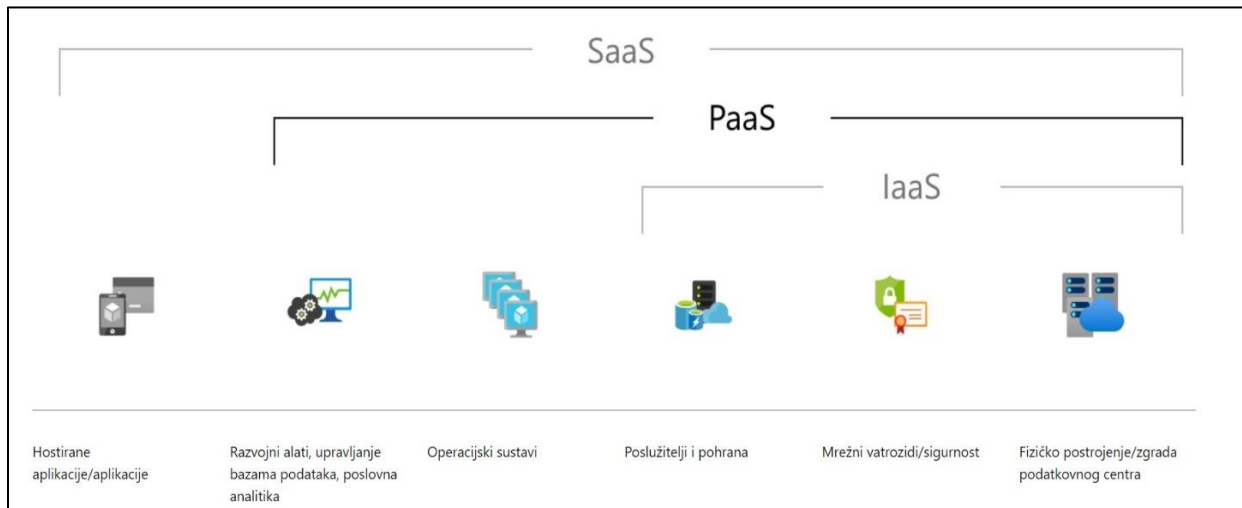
SaaS

PaaS

IaaS

Hostirane aplikacije/aplikacije

Razvojni alati, upravljanje bazama podataka, poslovna analitika

Operacijski sustavi

Poslužitelji i pohrana

Mrežni vatrozidi/sigurnost

Fizičko postrojenje/zgrada podatkovnog centra